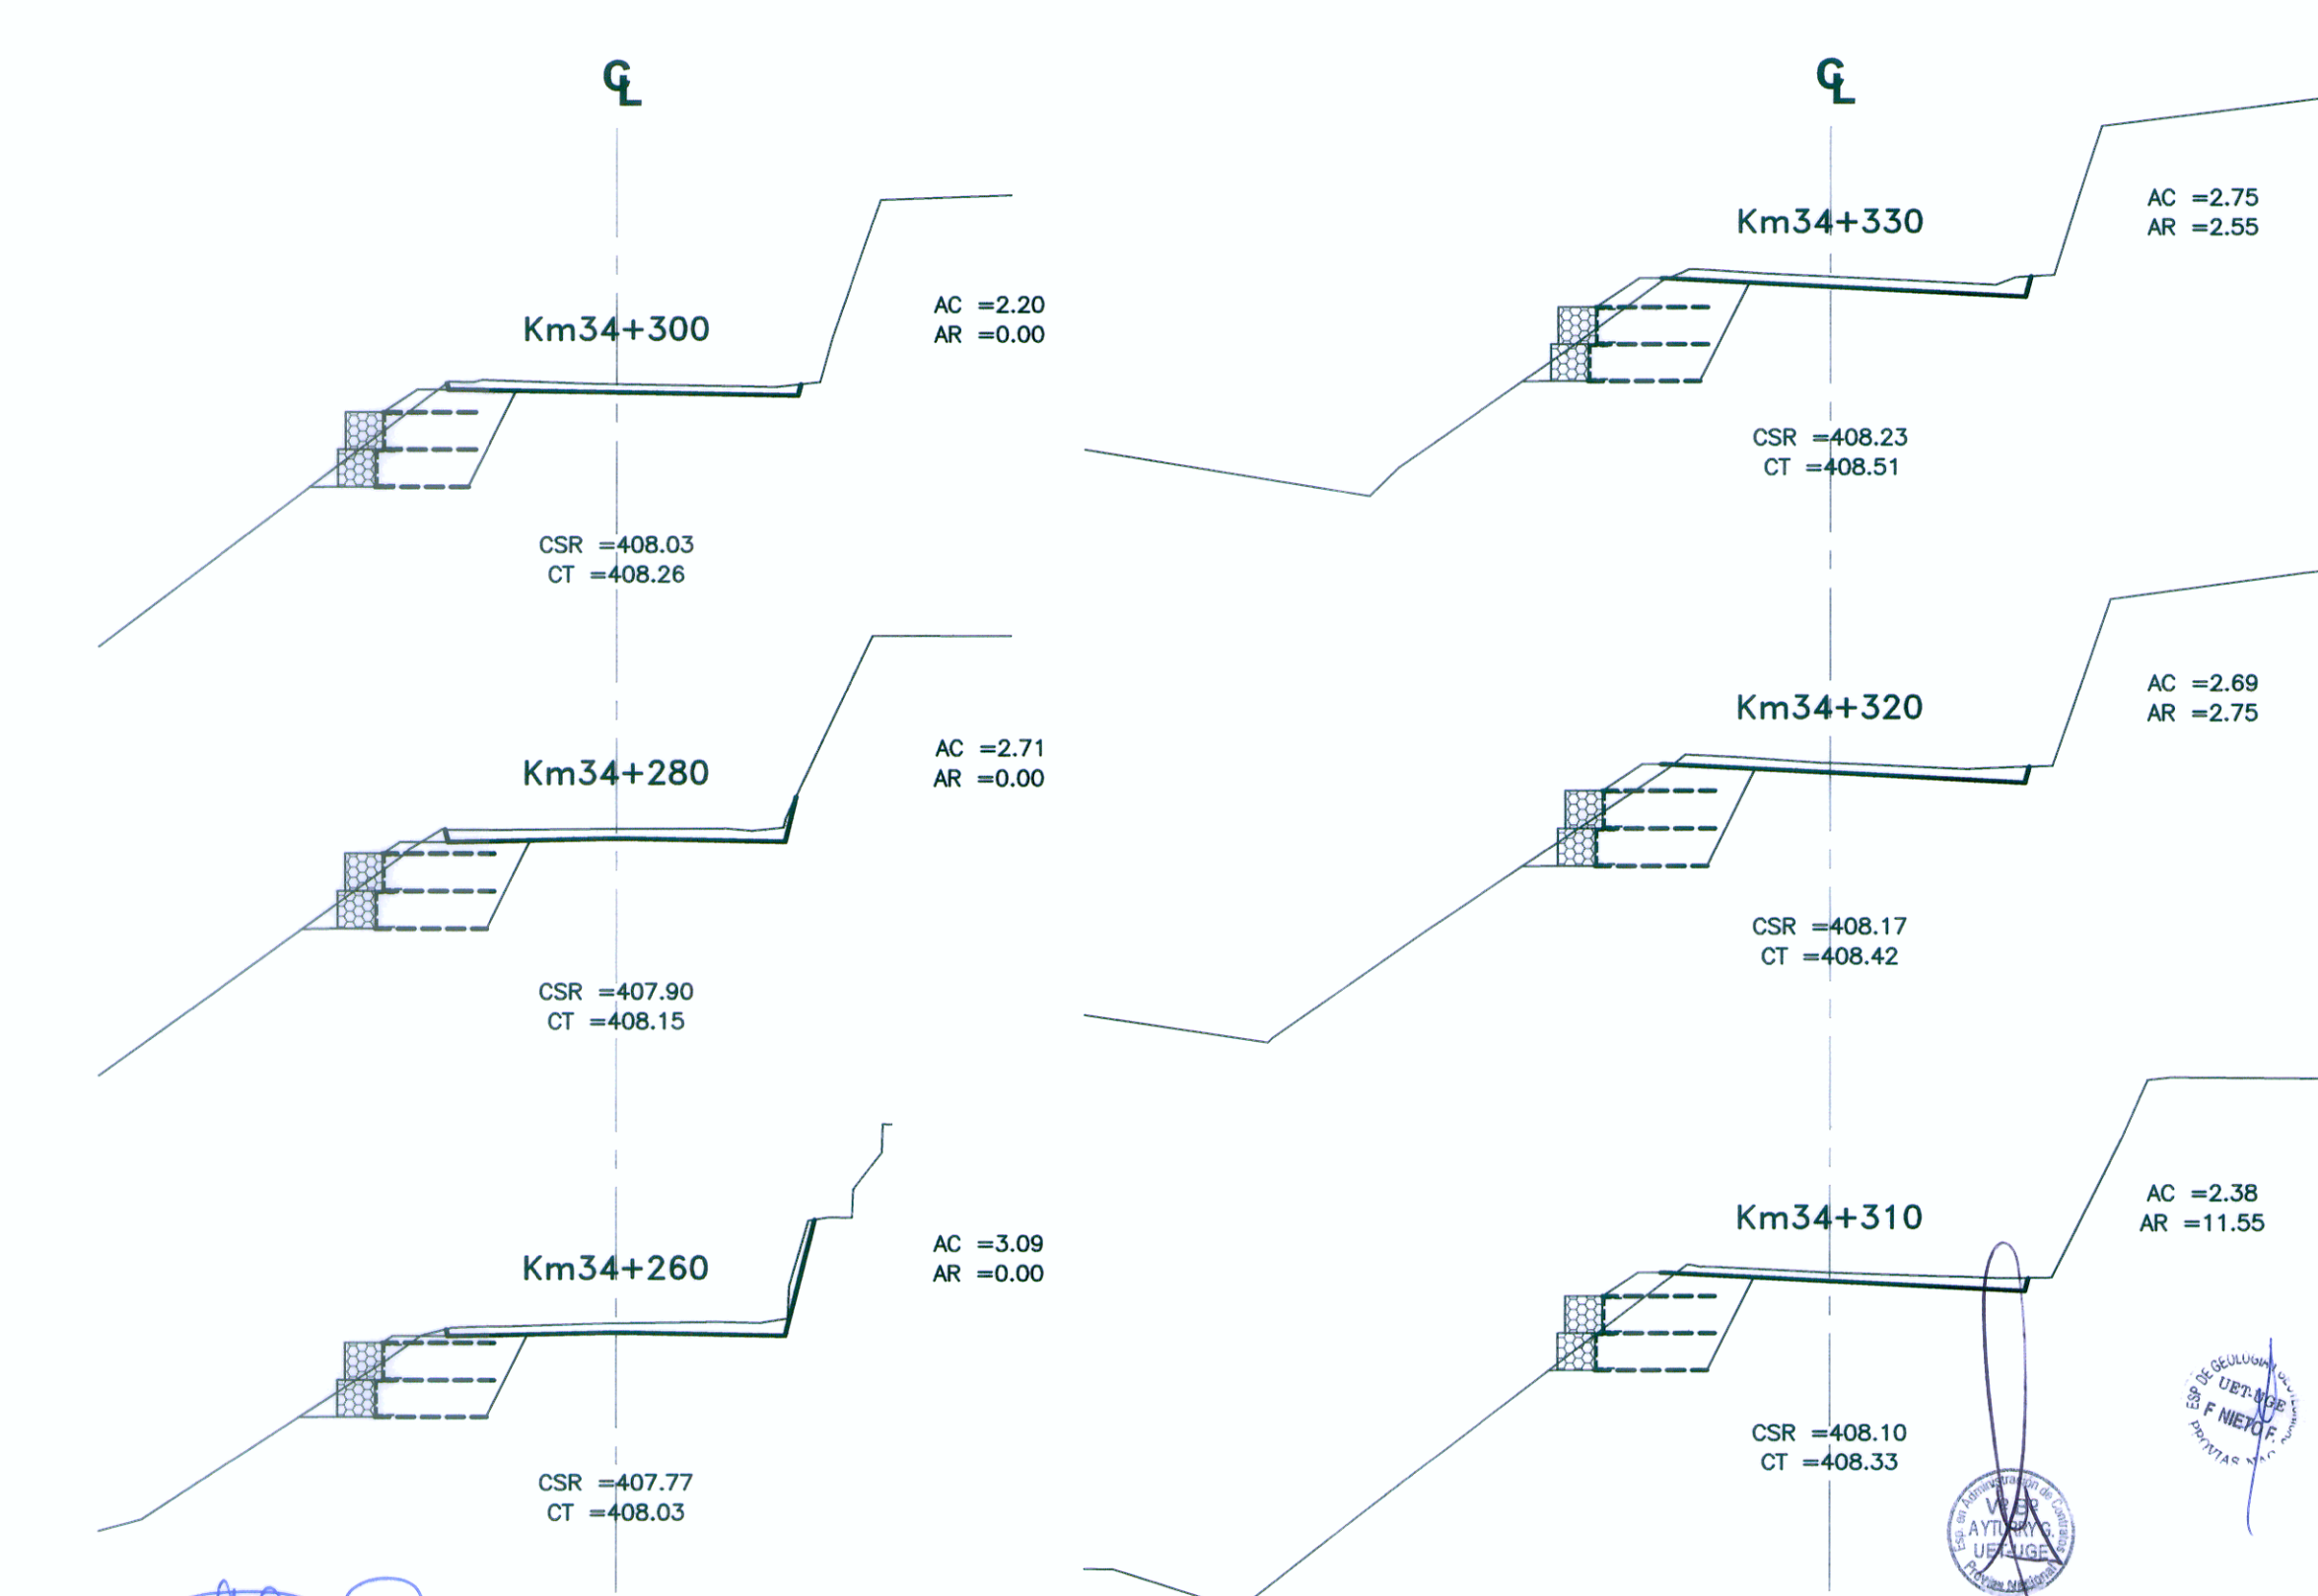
$\mathbb{C}_L$

Km34+300

AC =2.20
AR =0.00

CSR =408.03
CT =408.26

Km34+280

AC =2.71
AR =0.00

CSR =407.90
CT =408.15

Km34+260

AC =3.09
AR =0.00

CSR =407.77
CT =408.03

$\mathbb{C}_L$

Km34+330

AC =2.75
AR =2.55

CSR =408.23
CT =408.51

Km34+320

AC =2.69
AR =2.75

CSR =408.17
CT =408.42

Km34+310

AC =2.38
AR =11.55

CSR =408.10
CT =408.33

Esp. en Administración de Contratos
V°B°
AYTURRY G.
UET-UGE
Provias Nacional

ESP. DE GEOLOGIA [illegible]
UET-UGE
F NIETO F.
PROVIAS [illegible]